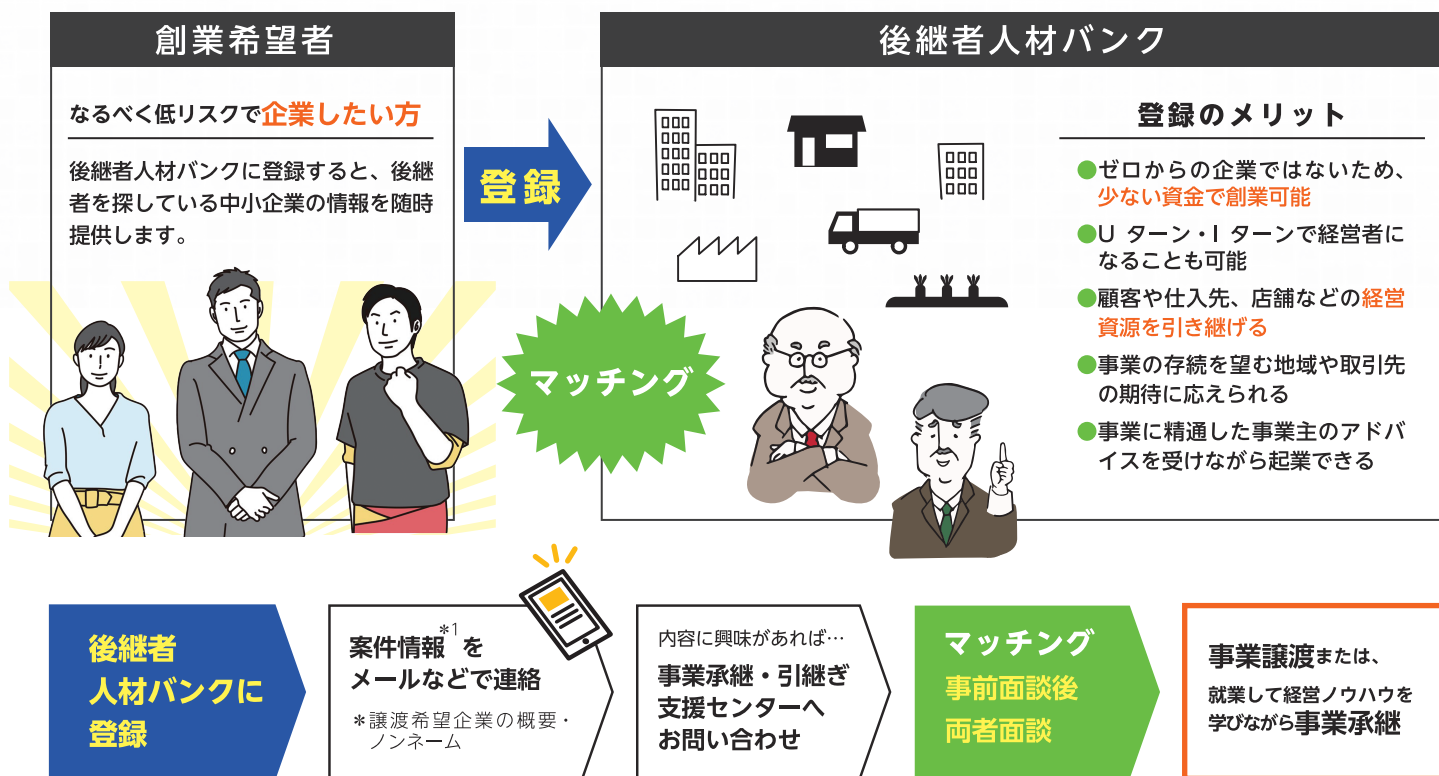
創業希望者

なるべく低リスクで企業したい方

後継者人材バンクに登録すると、後継者を探している中小企業の情報を随時提供します。

登録

マッチング

後継者人材バンク

登録のメリット

●ゼロからの企業ではないため、少ない資金で創業可能

●U ターン・I ターンで経営者になることも可能

●顧客や仕入先、店舗などの経営資源を引き継げる

●事業の存続を望む地域や取引先の期待に応えられる

●事業に精通した事業主のアドバイスを受けながら起業できる

後継者人材バンクに登録

案件情報$^{*1}$をメールなどで連絡

＊譲渡希望企業の概要・ノンネーム

内容に興味があれば…
事業承継・引継ぎ支援センターへお問い合わせ

マッチング
事前面談後
両者面談

事業譲渡または、
就業して経営ノウハウを学びながら事業承継